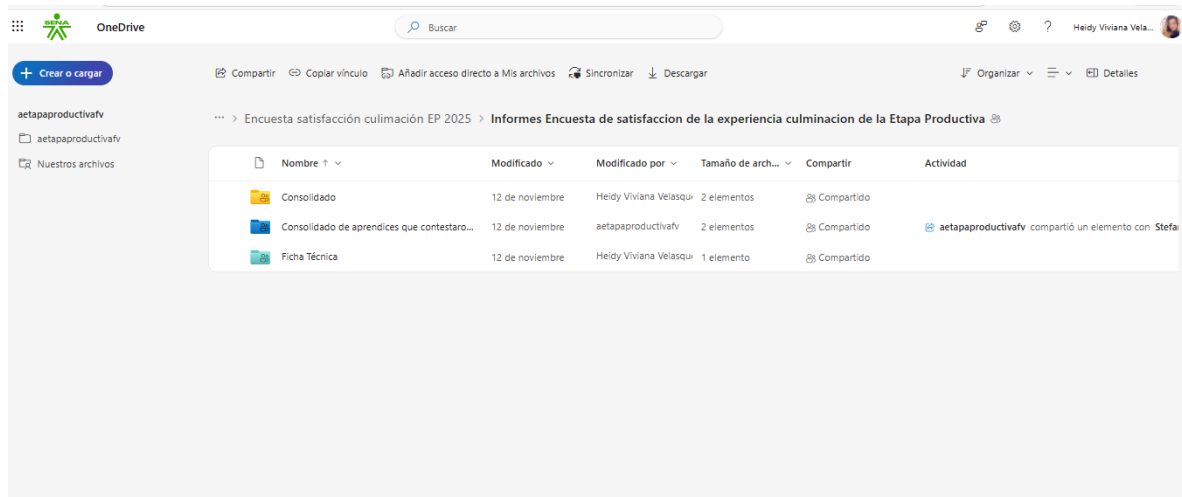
SENA OneDrive

Buscar

? Heidy Viviana Vela...

Crear o cargar

Compartir Copiar vínculo Añadir acceso directo a Mis archivos Sincronizar Descargar

Organizar Detalles

aetapaproductivafv
aetapaproductivafv
Nuestros archivos

··· > Encuesta satisfacción culimación EP 2025 > Informes Encuesta de satisfaccion de la experiencia culminacion de la Etapa Productiva

| Nombre ↑ | Modificado | Modificado por | Tamaño de arch... | Compartir | Actividad |
|---|---|---|---|---|---|
| Consolidado | 12 de noviembre | Heidy Viviana Velasqu | 2 elementos | Compartido | |
| Consolidado de aprendices que contestaro... | 12 de noviembre | aetapaproductivafv | 2 elementos | Compartido | aetapaproductivafv compartió un elemento con Stefa |
| Ficha Técnica | 12 de noviembre | Heidy Viviana Velasqu | 1 elemento | Compartido | |